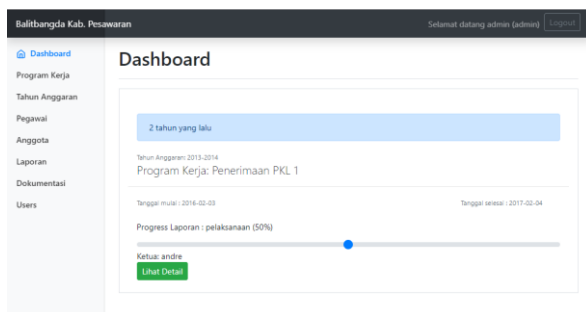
Balitbangda Kab. Pesawaran

Selamat datang admin (admin) Logout

Dashboard
Program Kerja
Tahun Anggaran
Pegawai
Anggota
Laporan
Dokumentasi
Users

Dashboard

2 tahun yang lalu

Tahun Anggaran: 2013-2014
Program Kerja: Penerimaan PKL 1

Tanggal mulai : 2016-02-03

Tanggal selesai : 2017-02-04

Progress Laporan : pelaksanaan (50%)

Ketua: andre

Lihat Detail